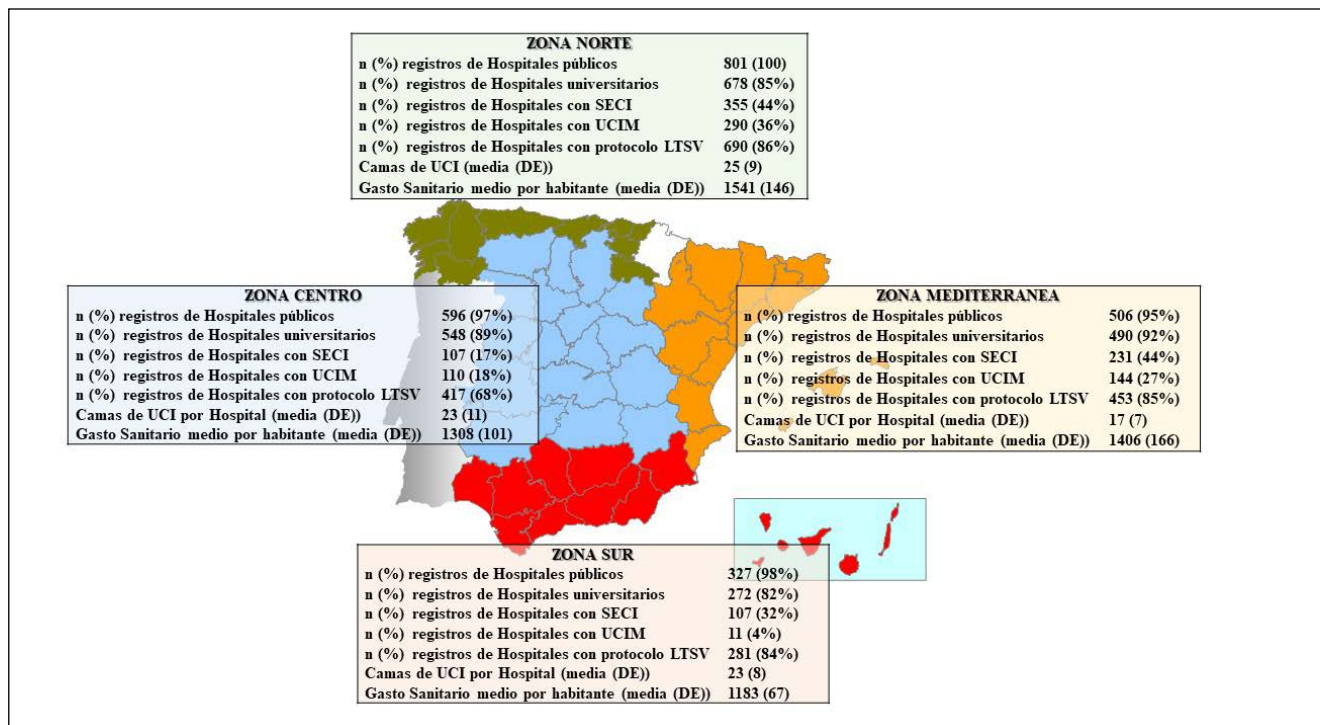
| ZONA NORTE | |
|---|---|
| n (%) registros de Hospitales públicos | 801 (100) |
| n (%) registros de Hospitales universitarios | 678 (85%) |
| n (%) registros de Hospitales con SECI | 355 (44%) |
| n (%) registros de Hospitales con UCIM | 290 (36%) |
| n (%) registros de Hospitales con protocolo LTSV | 690 (86%) |
| Camas de UCI (media (DE)) | 25 (9) |
| Gasto Sanitario medio por habitante (media (DE)) | 1541 (146) |

| ZONA CENTRO | |
|---|---|
| n (%) registros de Hospitales públicos | 596 (97%) |
| n (%) registros de Hospitales universitarios | 548 (89%) |
| n (%) registros de Hospitales con SECI | 107 (17%) |
| n (%) registros de Hospitales con UCIM | 110 (18%) |
| n (%) registros de Hospitales con protocolo LTSV | 417 (68%) |
| Camas de UCI por Hospital (media (DE)) | 23 (11) |
| Gasto Sanitario medio por habitante (media (DE)) | 1308 (101) |

| ZONA MEDITERRANEA | |
|---|---|
| n (%) registros de Hospitales públicos | 506 (95%) |
| n (%) registros de Hospitales universitarios | 490 (92%) |
| n (%) registros de Hospitales con SECI | 231 (44%) |
| n (%) registros de Hospitales con UCIM | 144 (27%) |
| n (%) registros de Hospitales con protocolo LTSV | 453 (85%) |
| Camas de UCI por Hospital (media (DE)) | 17 (7) |
| Gasto Sanitario medio por habitante (media (DE)) | 1406 (166) |

| ZONA SUR | |
|---|---|
| n (%) registros de Hospitales públicos | 327 (98%) |
| n (%) registros de Hospitales universitarios | 272 (82%) |
| n (%) registros de Hospitales con SECI | 107 (32%) |
| n (%) registros de Hospitales con UCIM | 11 (4%) |
| n (%) registros de Hospitales con protocolo LTSV | 281 (84%) |
| Camas de UCI por Hospital (media (DE)) | 23 (8) |
| Gasto Sanitario medio por habitante (media (DE)) | 1183 (67) |